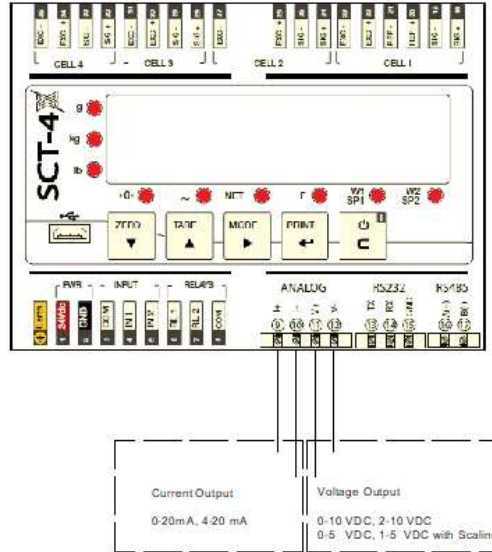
EXC - SIG + SIG - EXC - EXC + SIG + SIG - EXC

CELL 4 CELL 3 CELL 2 CELL 1

EXC + SIG - SIG + EXC + FTP - EXC - SIG - SIG +

SCT-4

g

kg

lb

›0‹

~

NET

T

W1 SP1

W2 SP2

ZERO ▼

TARE ▲

MODE ▶

PRINT ↵

⏻ ⊂

PWR INPUT RELAYS

Earth 24Vdc GND COM IN 1 IN 2 RL 1 RL 2 COM

ANALOG RS232 RS485

± I V ⊥ TX RX GND A B

9 10 11 12 13 14 15 16 17

Current Output

0-20mA, 4-20 mA

Voltage Output

0-10 VDC, 2-10 VDC
0-5 VDC, 1-5 VDC with Scalin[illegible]